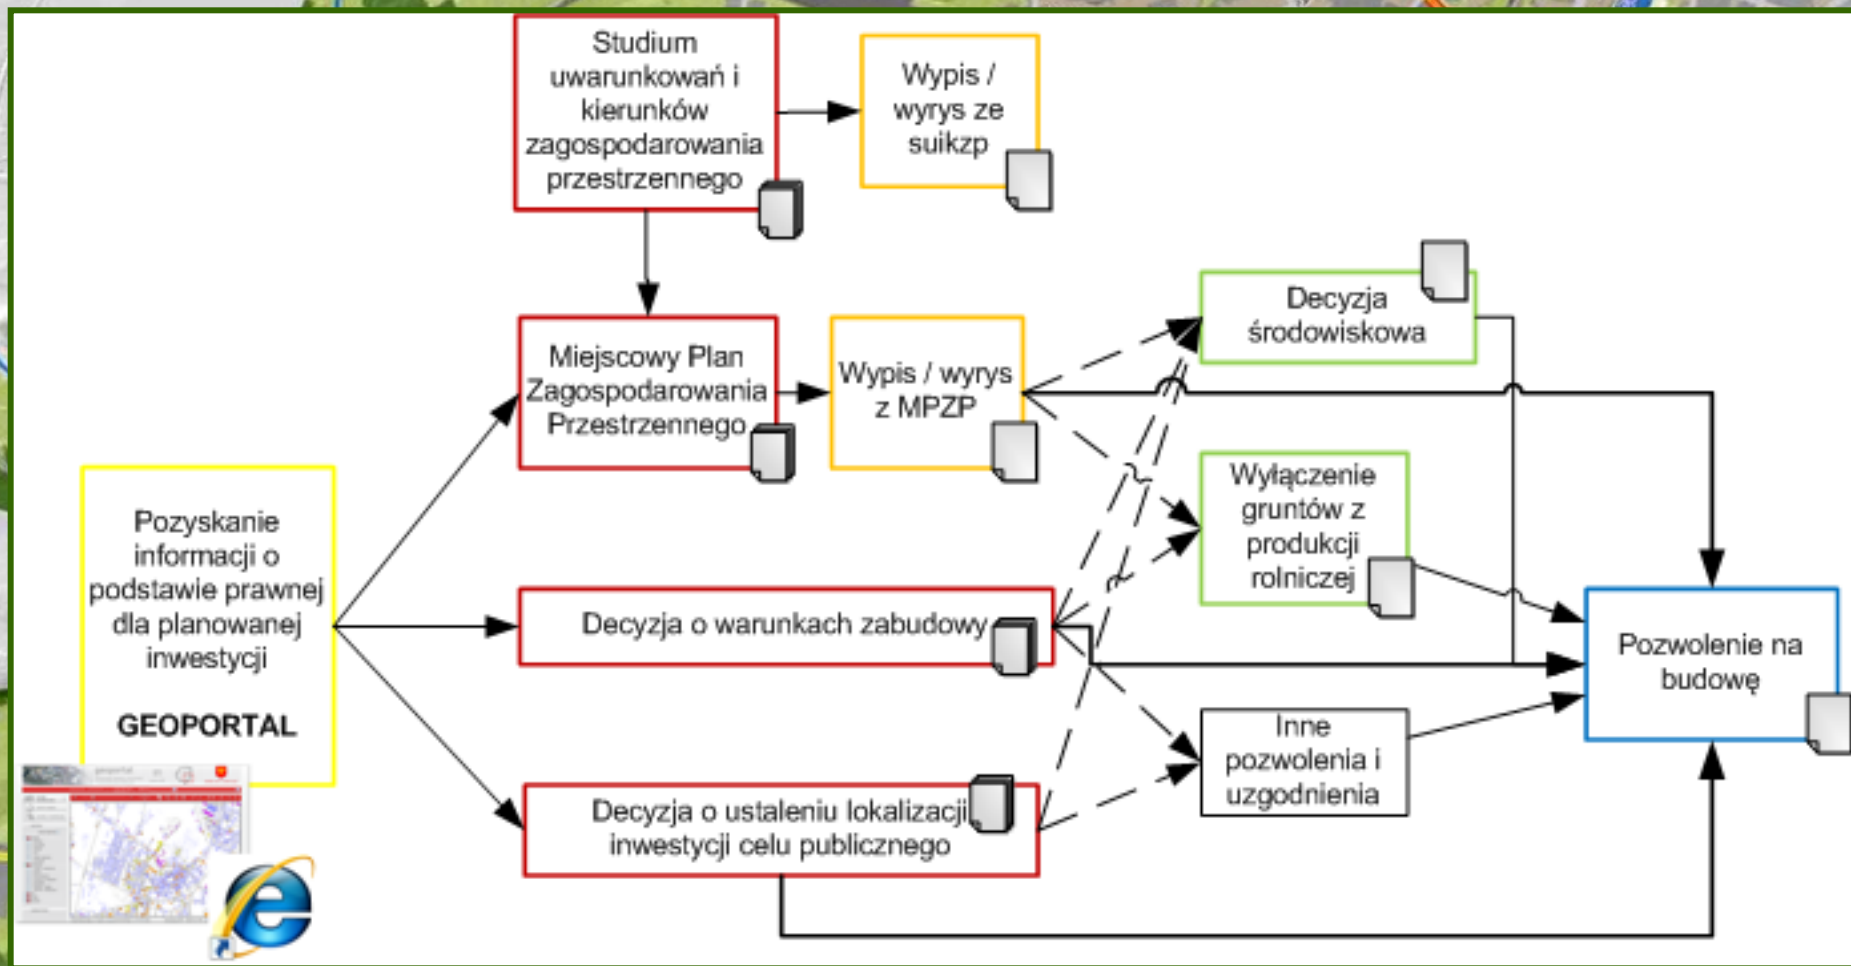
Studium uwarunkowań i kierunków zagospodarowania przestrzennego

Wypis / wyrys ze suikzp

Miejscowy Plan Zagospodarowania Przestrzennego

Wypis / wyrys z MPZP

Decyzja środowiskowa

Wyłączenie gruntów z produkcji rolniczej

Pozyskanie informacji o podstawie prawnej dla planowanej inwestycji

GEOPORTAL

Decyzja o warunkach zabudowy

Pozwolenie na budowę

Inne pozwolenia i uzgodnienia

Decyzja o ustaleniu lokalizacji inwestycji celu publicznego